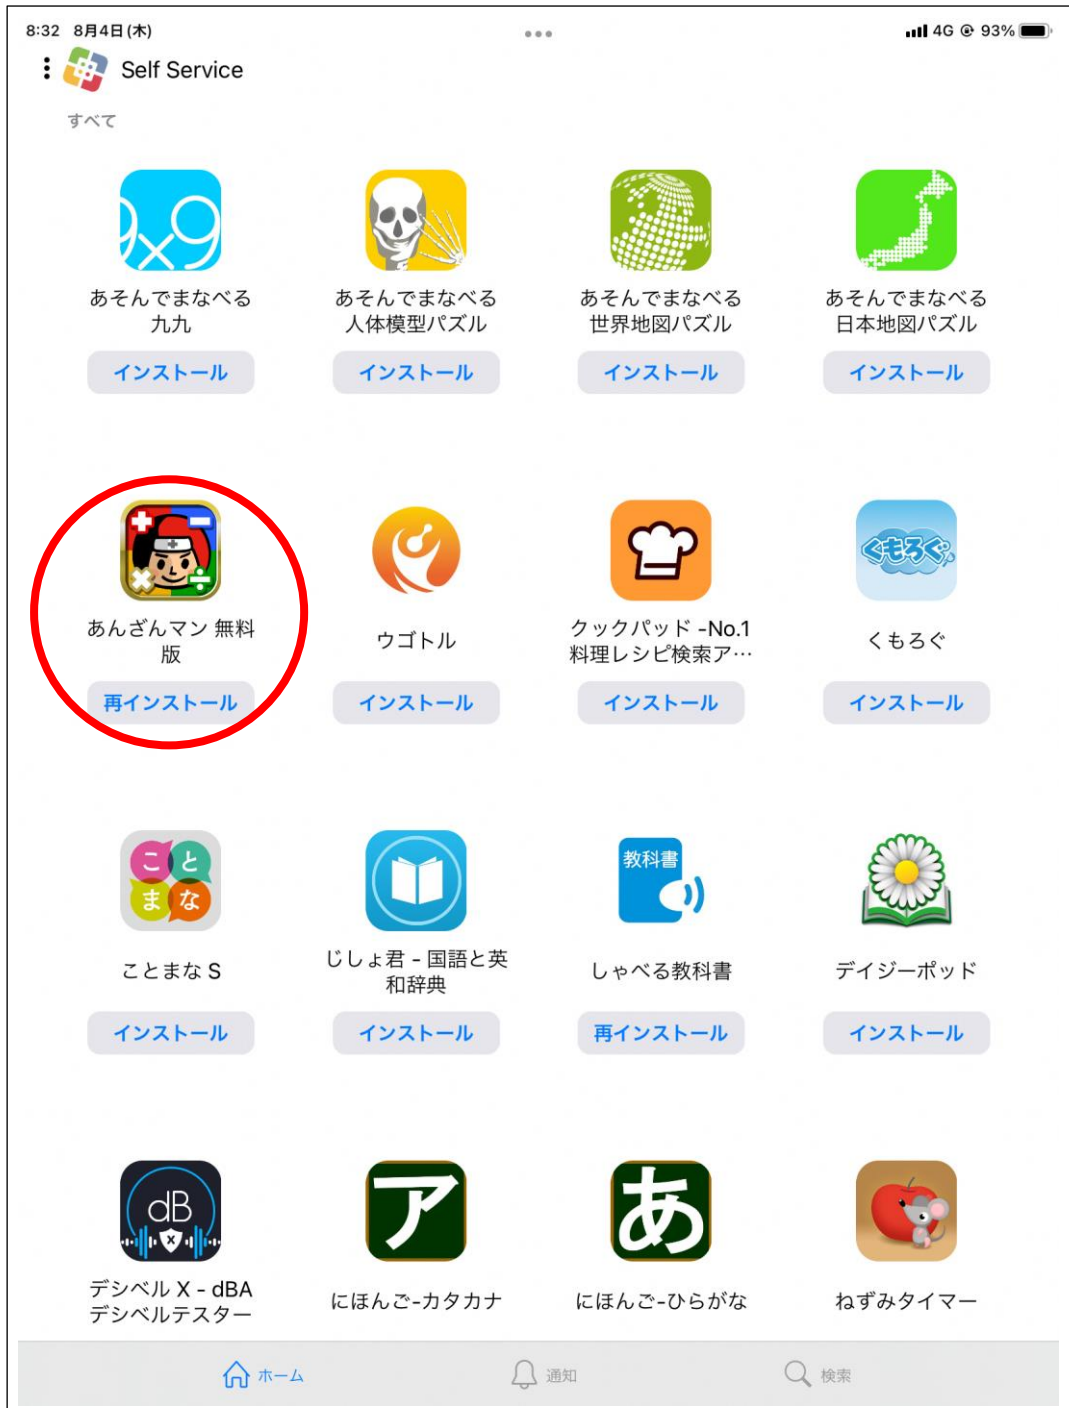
8:32 8月4日(木)
4G 93%

Self Service

すべて

9x9
あそんでまなべる 九九
インストール

あそんでまなべる 人体模型パズル
インストール

あそんでまなべる 世界地図パズル
インストール

あそんでまなべる 日本地図パズル
インストール

あんざんマン 無料版
再インストール

ウゴトル
インストール

クックパッド -No.1 料理レシピ検索ア…
インストール

くもろぐ
くもろぐ
インストール

こ と ま な
ことまな S
インストール

じしょ君 - 国語と英和辞典
インストール

教科書
しゃべる教科書
再インストール

デイジーポッド
インストール

dB
デシベル X - dBA デシベルテスター

ア
にほんご-カタカナ

あ
にほんご-ひらがな

ねずみタイマー

ホーム
通知
検索